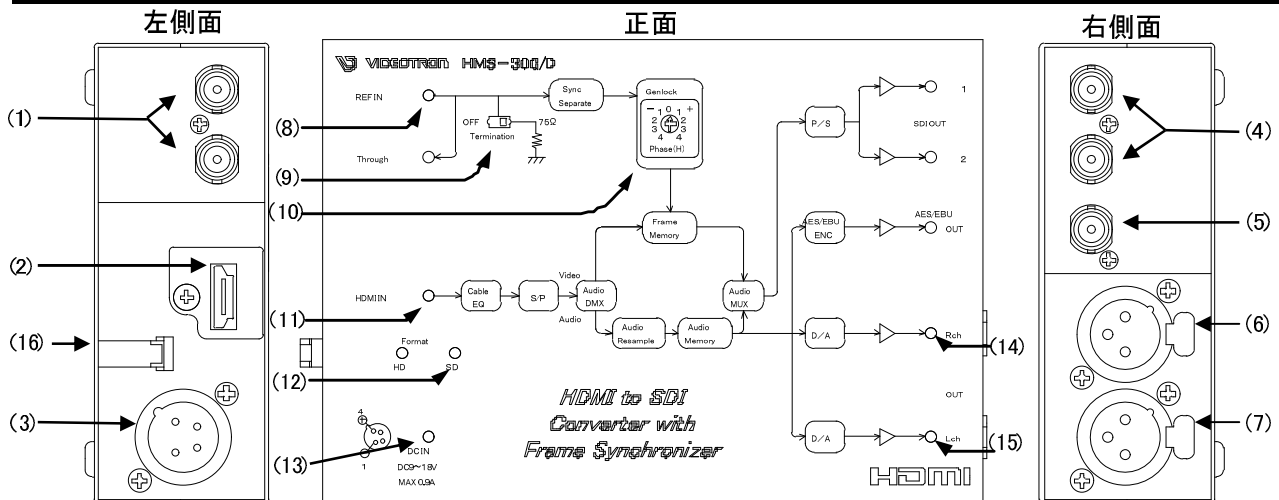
左側面

正面

右側面

(1)
(2)
(16)
(3)

VIDEOTRON HMS-30G/D

REFIN
Through
OFF
Termination
75Ω
Sync Separate
Genlock
$-1\ 0\ 1+$
$2\ 3\ 4\ 3\ 2$
Phase(H)
(8)
(9)
(10)

Frame Memory
HDMIIN
Cable EQ
S/P
Video
Audio
Audio DMX
Audio Resample
Audio Memory
Audio MUX
(11)

Format
HD
SD
(12)

4
1
DCIN
DC9~18V
MAX 0.9A
(13)

HDMI to SDI
Converter with
Frame Synchronizer

P/S
1
SDIOUT
2
AES/EBU ENC
AES/EBU
OUT
D/A
Rch
(14)
OUT
D/A
Lch
(15)
HDMI

(4)
(5)
(6)
(7)